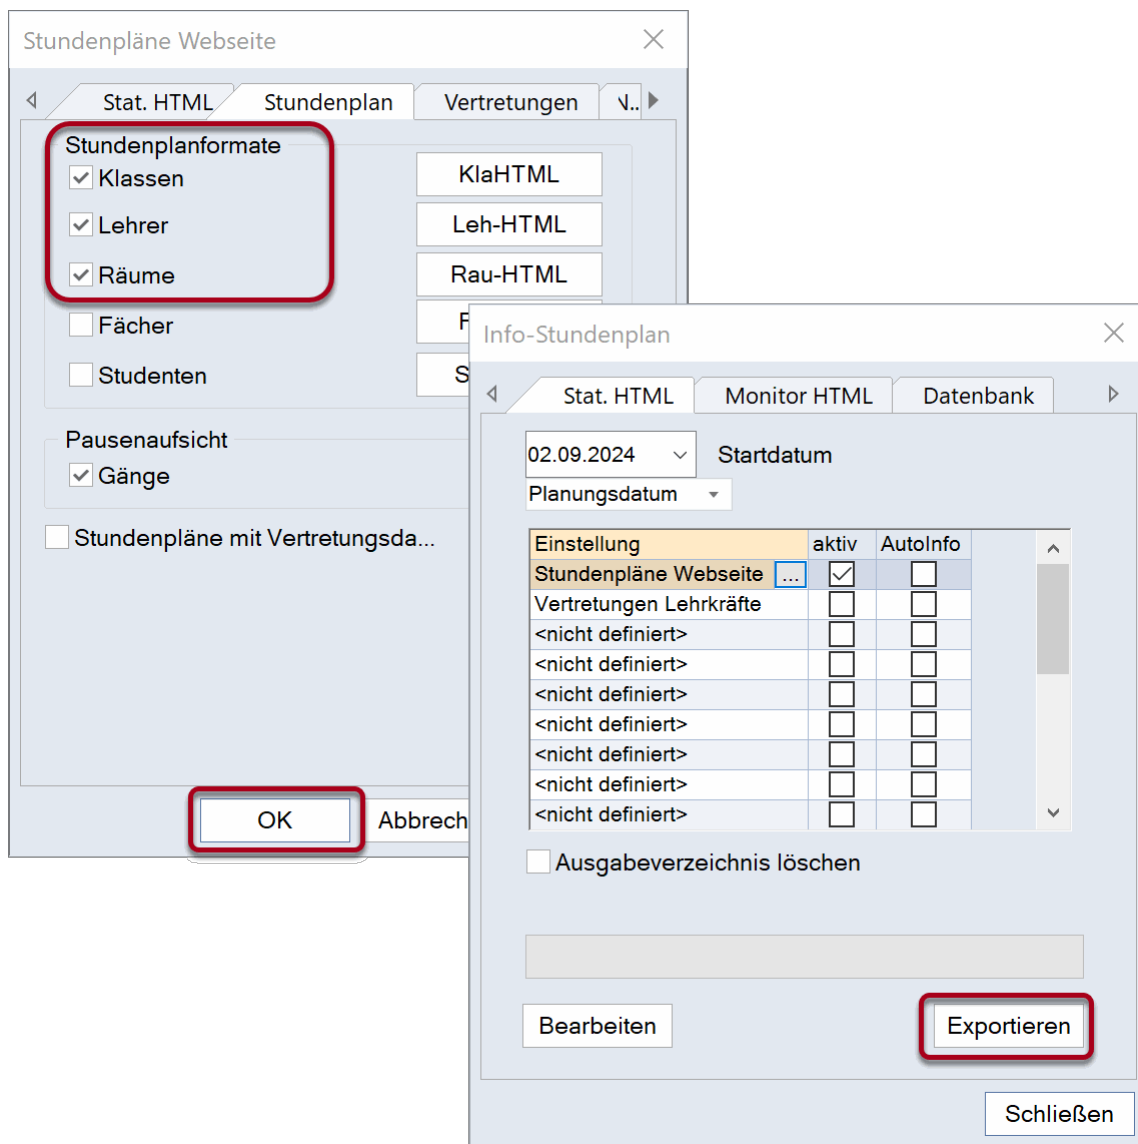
Stundenpläne Webseite

Stat. HTML | Stundenplan | Vertretungen | V..

Stundenplanformate
Klassen
Lehrer
Räume
Fächer
Studenten

KlaHTML
Leh-HTML
Rau-HTML
F
S

Pausenaufsicht
Gänge

Stundenpläne mit Vertretungsda...

OK
Abbrech

Info-Stundenplan

Stat. HTML | Monitor HTML | Datenbank

02.09.2024
Startdatum
Planungsdatum

| Einstellung | aktiv | AutoInfo |
|---|---|---|
| Stundenpläne Webseite ... | ☑ | ☐ |
| Vertretungen Lehrkräfte | ☐ | ☐ |
| <nicht definiert> | ☐ | ☐ |
| <nicht definiert> | ☐ | ☐ |
| <nicht definiert> | ☐ | ☐ |
| <nicht definiert> | ☐ | ☐ |
| <nicht definiert> | ☐ | ☐ |
| <nicht definiert> | ☐ | ☐ |
| <nicht definiert> | ☐ | ☐ |

Ausgabeverzeichnis löschen

Bearbeiten
Exportieren
Schließen